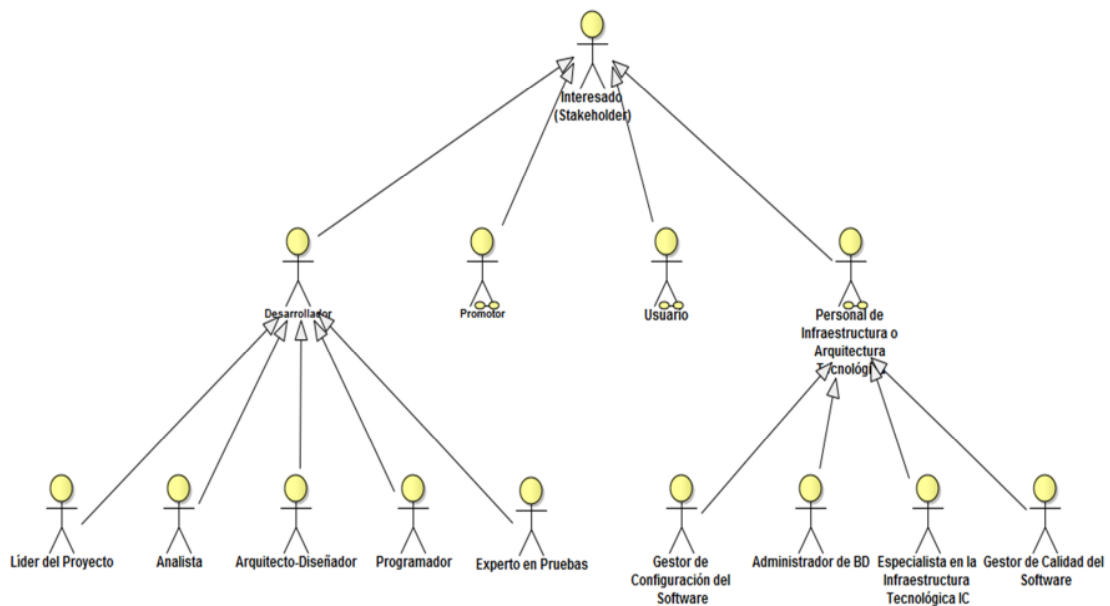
Interesado (Stakeholder)

Desarrollador

Promotor

Usuario

Personal de Infraestructura o Arquitectura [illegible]cnológ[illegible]

Líder del Proyecto

Analista

Arquitecto-Diseñador

Programador

Experto en Pruebas

Gestor de Configuración del Software

Administrador de BD

Especialista en la Infraestructura Tecnológica IC

Gestor de Calidad del Software